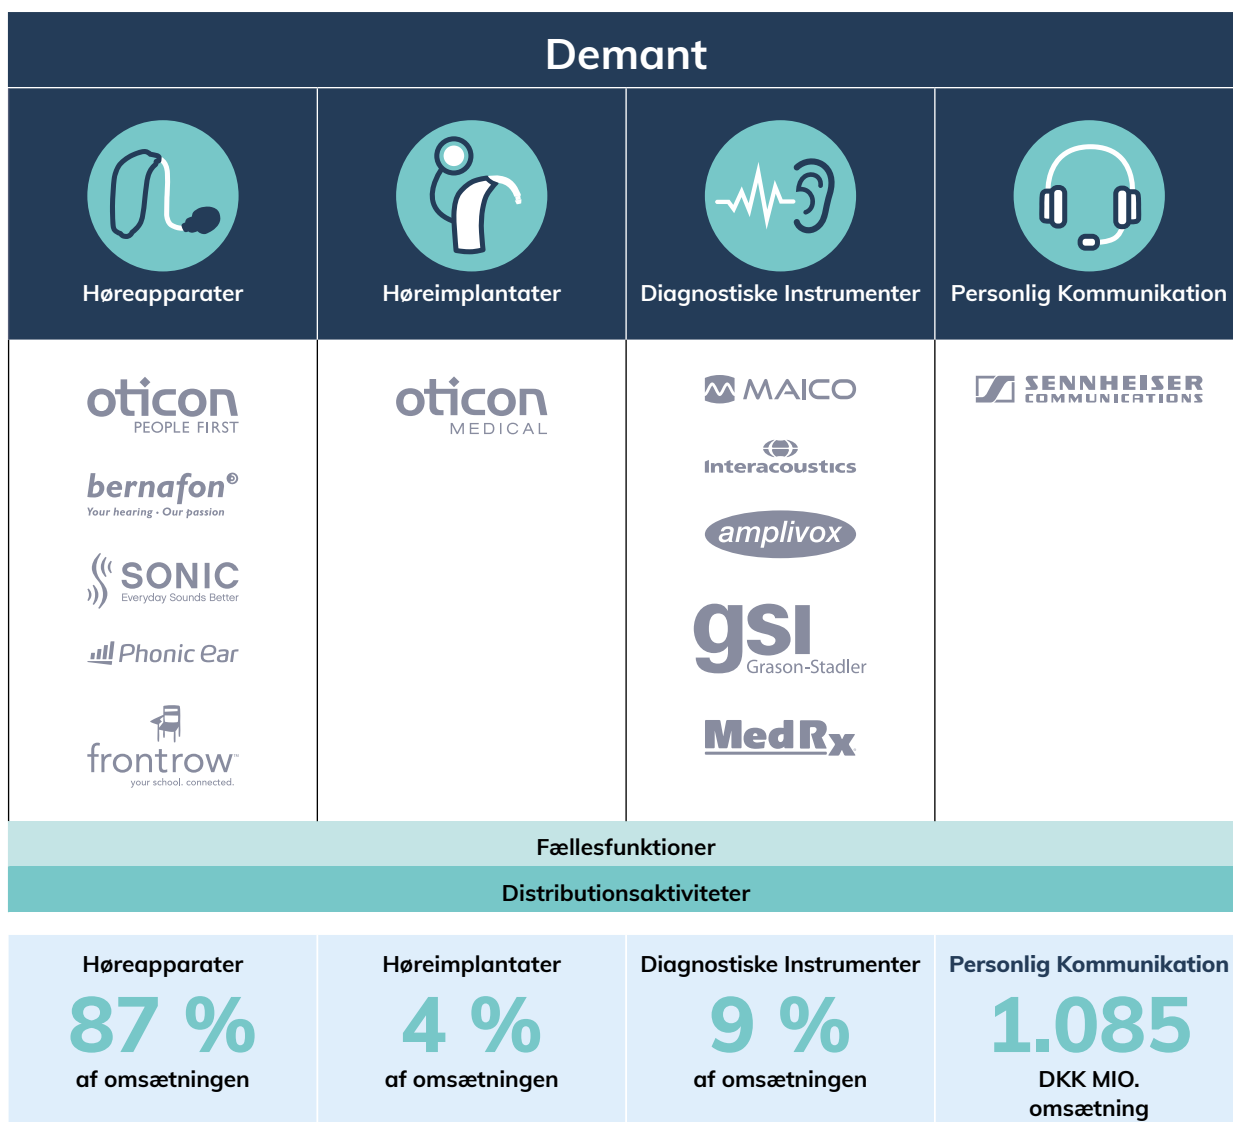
Demant

| Høreapparater | Høreimplantater | Diagnostiske Instrumenter | Personlig Kommunikation |
|---|---|---|---|
| oticon PEOPLE FIRST | oticon MEDICAL | MAICO | SENNHEISER COMMUNICATIONS |
| bernafon® Your hearing · Our passion | | Interacoustics | |
| SONIC Everyday Sounds Better | | amplivox | |
| Phonic Ear | | gsi Grason-Stadler | |
| frontrow™ your school. connected. | | MedRx | |

Fællesfunktioner

Distributionsaktiviteter

| Høreapparater | Høreimplantater | Diagnostiske Instrumenter | Personlig Kommunikation |
|---|---|---|---|
| 87 % | 4 % | 9 % | 1.085 |
| af omsætningen | af omsætningen | af omsætningen | DKK MIO. omsætning |